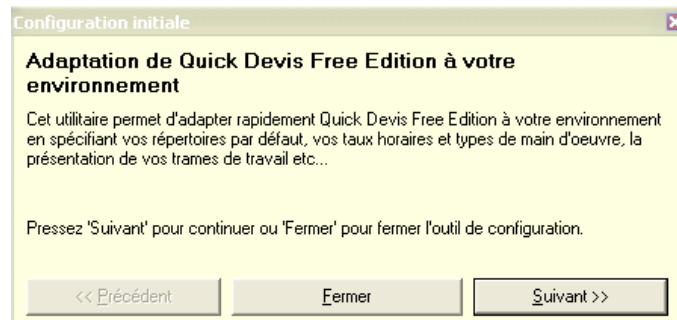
Configuration initiale

Adaptation de Quick Devis Free Edition à votre environnement

Cet utilitaire permet d'adapter rapidement Quick Devis Free Edition à votre environnement en spécifiant vos répertoires par défaut, vos taux horaires et types de main d'oeuvre, la présentation de vos trames de travail etc...

Pressez 'Suivant' pour continuer ou 'Fermer' pour fermer l'outil de configuration.

<< Précédent

Fermer

Suivant >>